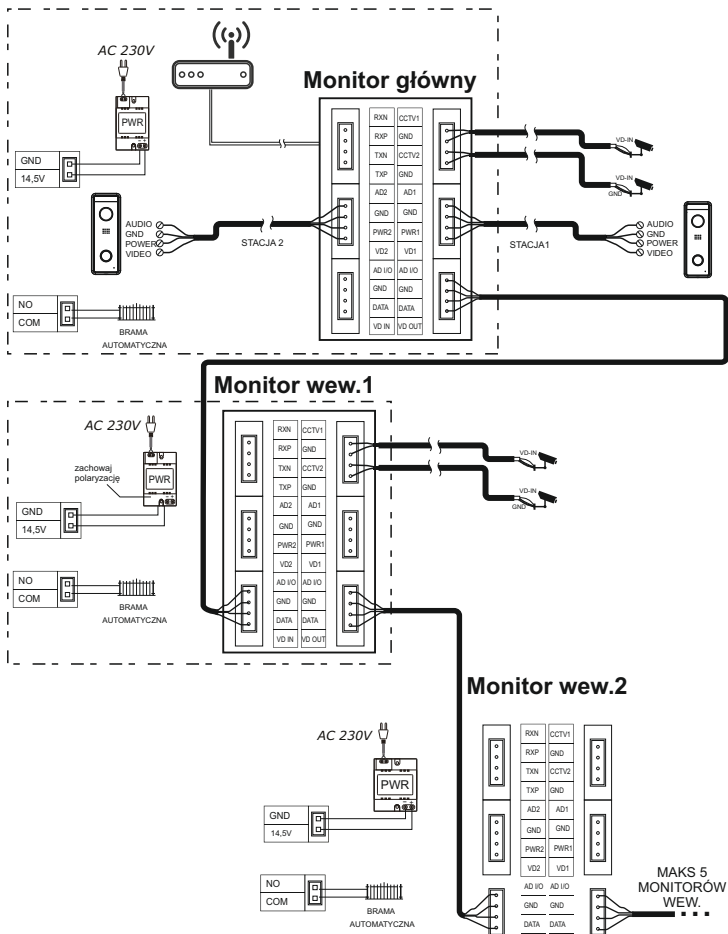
AC 230V

PWR

GND
14,5V

Monitor główny

| RXN | CCTV1 |
|---|---|
| RXP | GND |
| TXN | CCTV2 |
| TXP | GND |
| AD2 | AD1 |
| GND | GND |
| PWR2 | PWR1 |
| VD2 | VD1 |
| AD I/O | AD I/O |
| GND | GND |
| DATA | DATA |
| VD IN | VD OUT |

VD-IN
VD-IN
GND

AUDIO
GND
POWER
VIDEO
STACJA 2

STACJA1
AUDIO
GND
POWER
VIDEO

NO
COM
BRAMA AUTOMATYCZNA

Monitor wew.1

AC 230V
zachowaj polaryzację
PWR

GND
14,5V

| RXN | CCTV1 |
|---|---|
| RXP | GND |
| TXN | CCTV2 |
| TXP | GND |
| AD2 | AD1 |
| GND | GND |
| PWR2 | PWR1 |
| VD2 | VD1 |
| AD I/O | AD I/O |
| GND | GND |
| DATA | DATA |
| VD IN | VD OUT |

VD-IN
VD-IN
GND

NO
COM
BRAMA AUTOMATYCZNA

Monitor wew.2

AC 230V
PWR

GND
14,5V

| RXN | CCTV1 |
|---|---|
| RXP | GND |
| TXN | CCTV2 |
| TXP | GND |
| AD2 | AD1 |
| GND | GND |
| PWR2 | PWR1 |
| VD2 | VD1 |
| AD I/O | AD I/O |
| GND | GND |
| DATA | DATA |

NO
COM
BRAMA AUTOMATYCZNA

MAKS 5 MONITORÓW WEW.